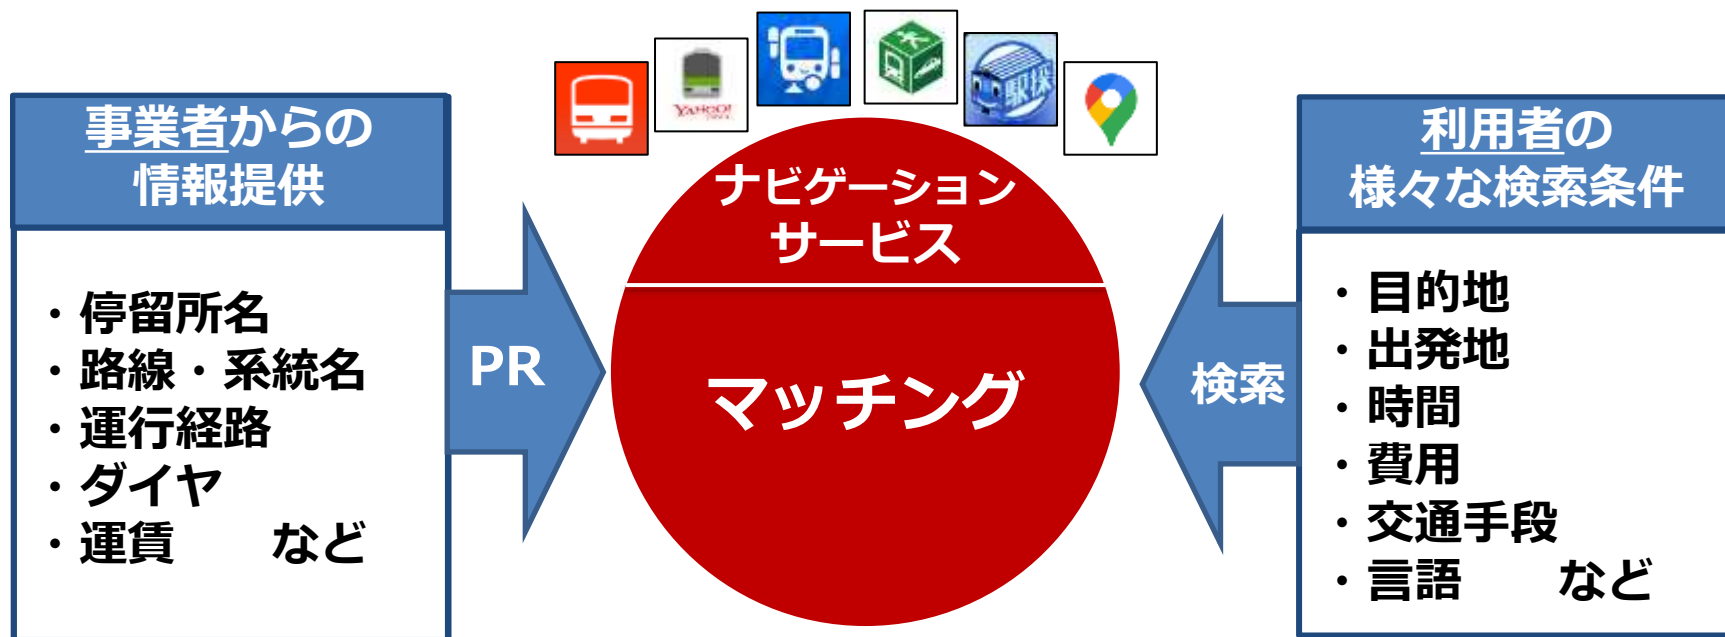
事業者からの
情報提供

・停留所名
・路線・系統名
・運行経路
・ダイヤ
・運賃　　など

PR

YAHOO!

駅探

ナビゲーション
サービス

マッチング

検索

利用者の
様々な検索条件

・目的地
・出発地
・時間
・費用
・交通手段
・言語　　など